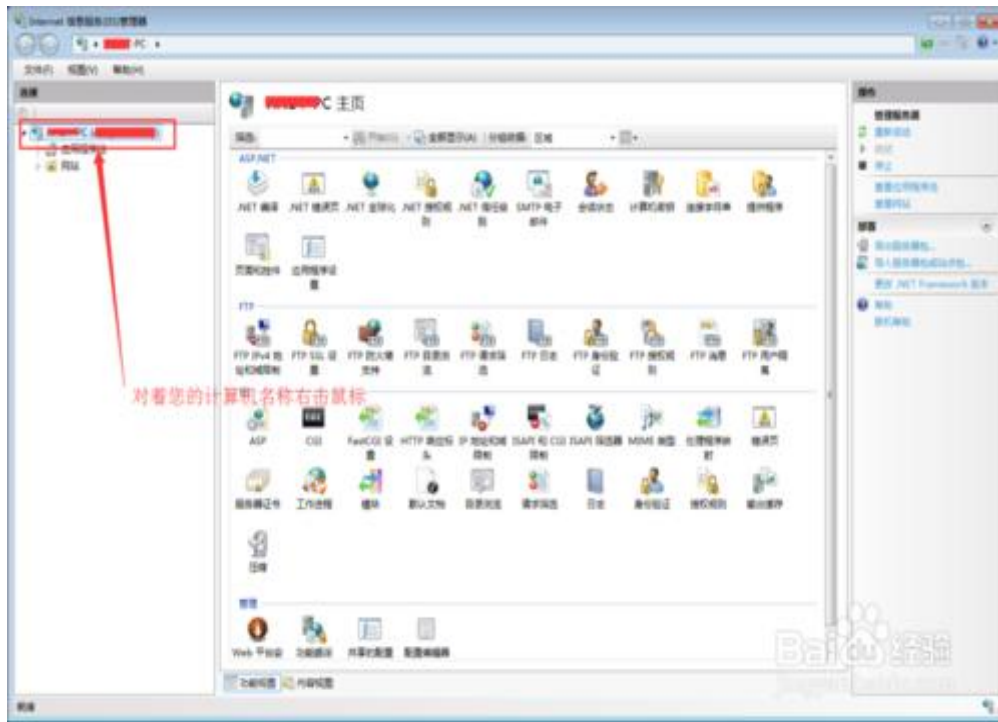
Internet 信息服务(IIS)管理器

PC ▸

文件(F) 视图(V) 帮助(H)

连接

PC 主页

筛选: 开始 全部显示(A) 分组依据: 区域

ASP.NET

.NET 编译 .NET 错误页 .NET 全球化 .NET 授权规则 .NET 信任级别 SMTP 电子邮件 会话状态 计算机密钥 连接字符串 提供程序

页面和控件 应用程序设置

FTP

FTP IPv4 地址和域限制 FTP SSL 设置 FTP 防火墙支持 FTP 目录浏览 FTP 请求筛选 FTP 日志 FTP 身份验证 FTP 授权规则 FTP 消息 FTP 用户隔离

对着您的计算机名称右击鼠标

ASP CGI FastCGI 设置 HTTP 响应标头 IP 地址和域限制 ISAPI 和 CGI 限制 ISAPI 筛选器 MIME 类型 处理程序映射 错误页

服务器证书 工作进程 模块 默认文档 目录浏览 请求筛选 日志 身份验证 授权规则 输出缓存

压缩

管理

Web 平台组件 功能委派 共享的配置 配置编辑器

功能视图 内容视图

操作

管理服务器
重新启动
启动
停止
查看应用程序池
查看网站

部署

更改 .NET Framework 版本

帮助
联机帮助

就绪

Baidu 经验